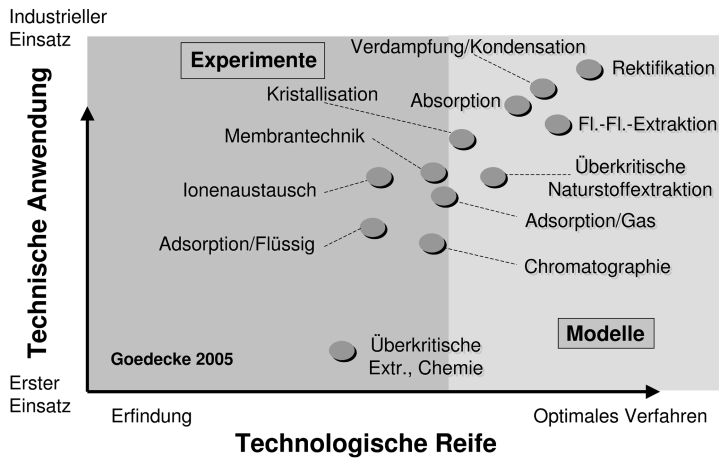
Industrieller Einsatz

Technische Anwendung

Erster Einsatz

Experimente

Verdampfung/Kondensation

Rektifikation

Kristallisation

Absorption

Fl.-Fl.-Extraktion

Membrantechnik

Ionenaustausch

Überkritische Naturstoffextraktion

Adsorption/Gas

Adsorption/Flüssig

Chromatographie

Modelle

Goedecke 2005

Überkritische Extr., Chemie

Erfindung

Optimales Verfahren

Technologische Reife